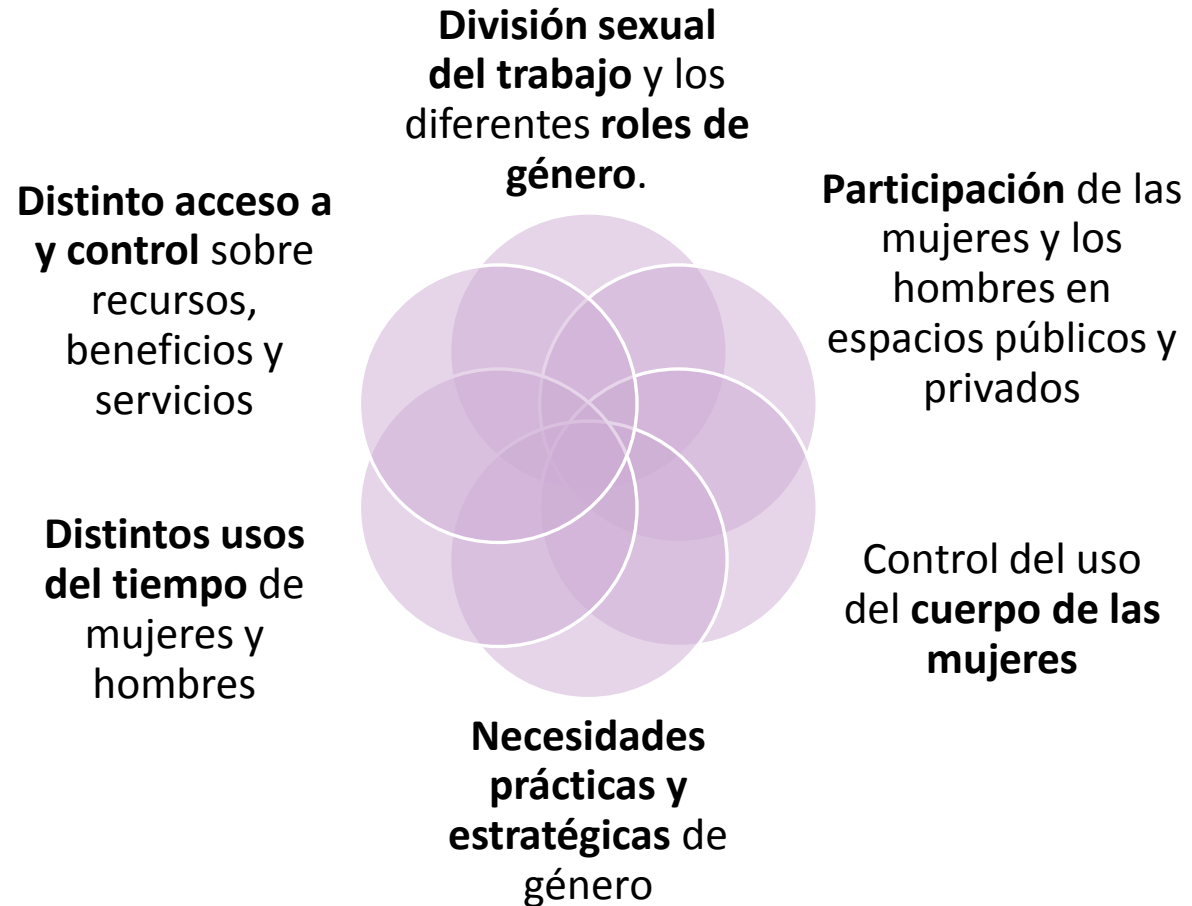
División sexual del trabajo y los diferentes roles de género.

Participación de las mujeres y los hombres en espacios públicos y privados

Distinto acceso a y control sobre recursos, beneficios y servicios

Distintos usos del tiempo de mujeres y hombres

Control del uso del cuerpo de las mujeres

Necesidades prácticas y estratégicas de género